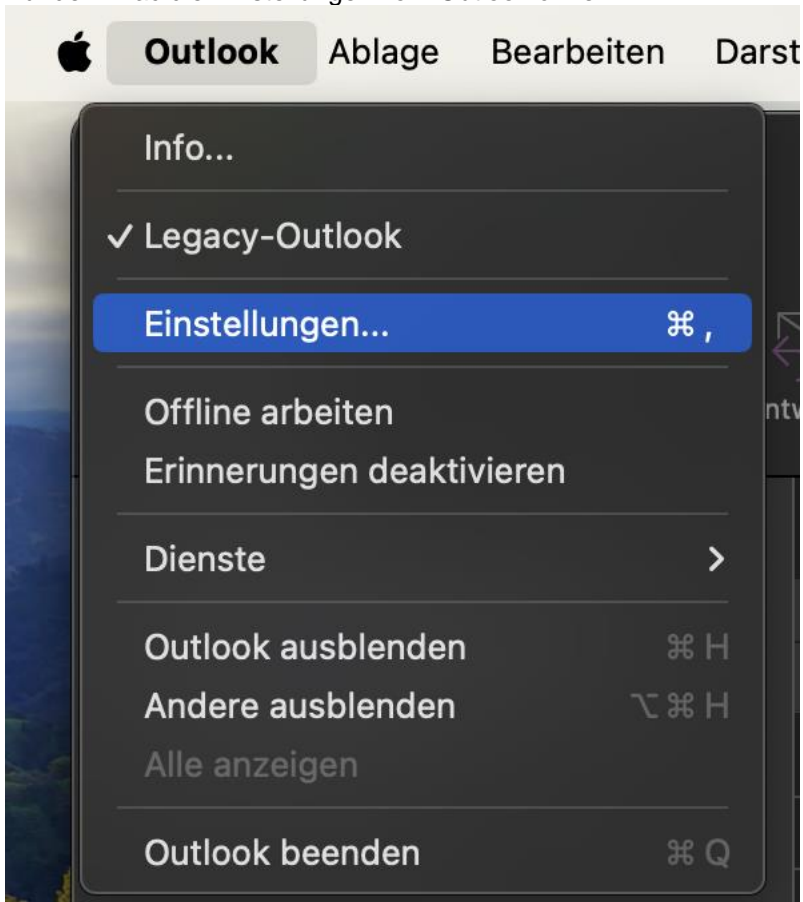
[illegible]

Outlook Ablage Bearbeiten Darst

Info...

✓ Legacy-Outlook

Einstellungen... ⌘ ,

Offline arbeiten
Erinnerungen deaktivieren

Dienste >

Outlook ausblenden ⌘ H
Andere ausblenden ⌥ ⌘ H
Alle anzeigen

Outlook beenden ⌘ Q

ntw